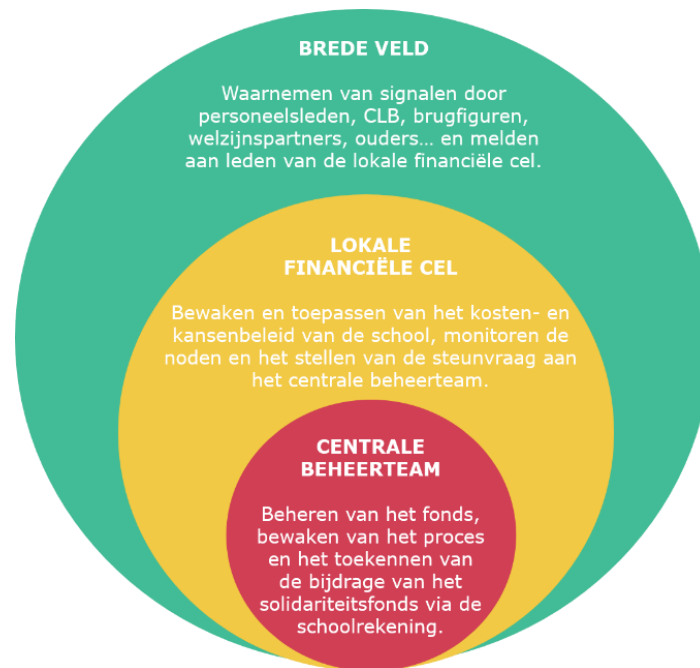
BREDE VELD

Waarnemen van signalen door personeelsleden, CLB, brugfiguren, welzijnspartners, ouders… en melden aan leden van de lokale financiële cel.

LOKALE FINANCIËLE CEL

Bewaken en toepassen van het kosten- en kansenbeleid van de school, monitoren de noden en het stellen van de steunvraag aan het centrale beheerteam.

CENTRALE BEHEERTEAM

Beheren van het fonds, bewaken van het proces en het toekennen van de bijdrage van het solidariteitsfonds via de schoolrekening.